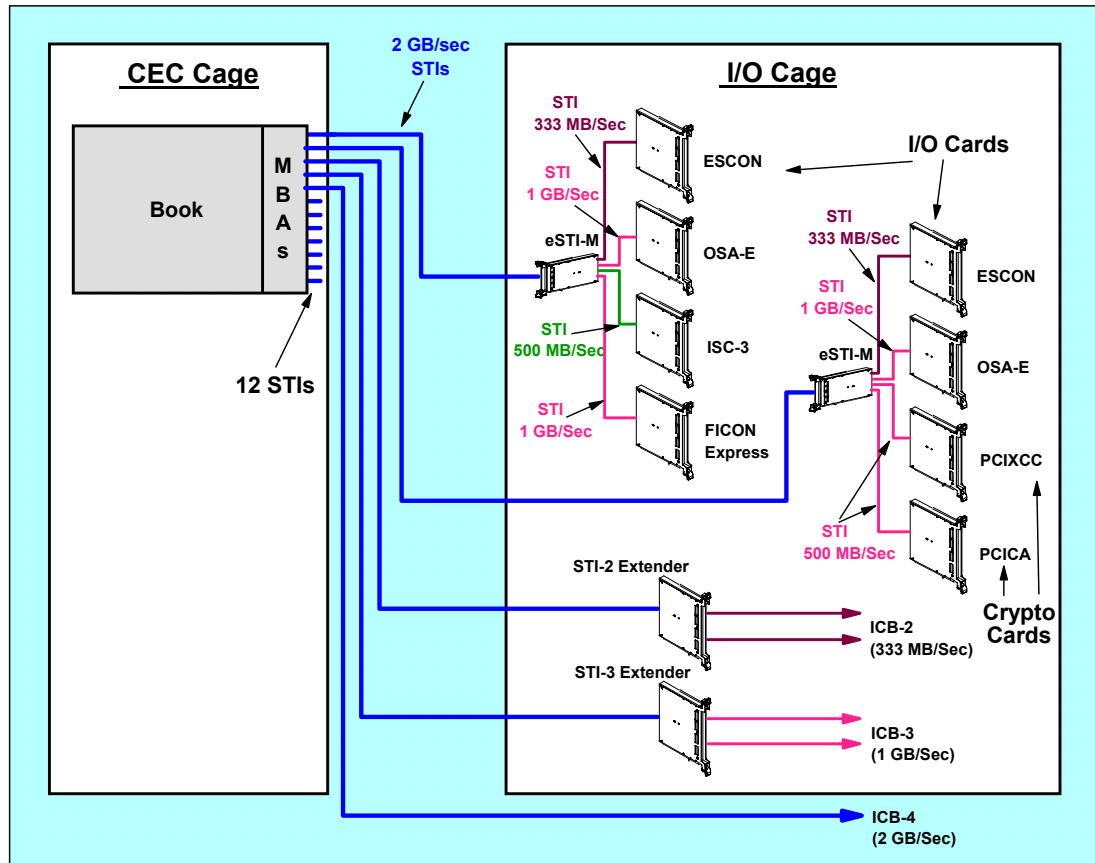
CEC Cage

2 GB/sec STIs

I/O Cage

Book

M B A s

12 STIs

STI 333 MB/Sec

ESCON

I/O Cards

STI 1 GB/Sec

OSA-E

eSTI-M

STI 500 MB/Sec

ISC-3

STI 1 GB/Sec

FICON Express

STI 333 MB/Sec

ESCON

STI 1 GB/Sec

eSTI-M

OSA-E

PCIXCC

STI 500 MB/Sec

PCICA

Crypto Cards

STI-2 Extender

ICB-2 (333 MB/Sec)

STI-3 Extender

ICB-3 (1 GB/Sec)

ICB-4 (2 GB/Sec)